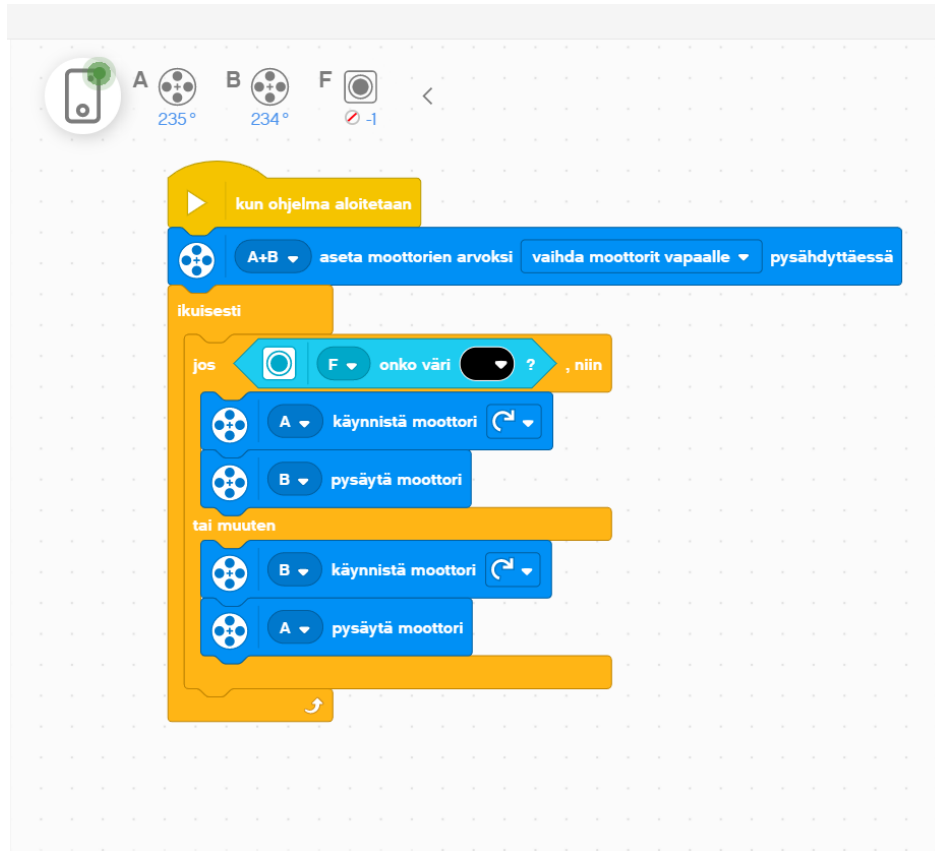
A 235°
B 234°
F -1

kun ohjelma aloitetaan

A+B aseta moottorien arvoksi vaihda moottorit vapaalle pysähdyttäessä

ikuisesti

jos F onko väri ? , niin

A käynnistä moottori

B pysäytä moottori

tai muuten

B käynnistä moottori

A pysäytä moottori